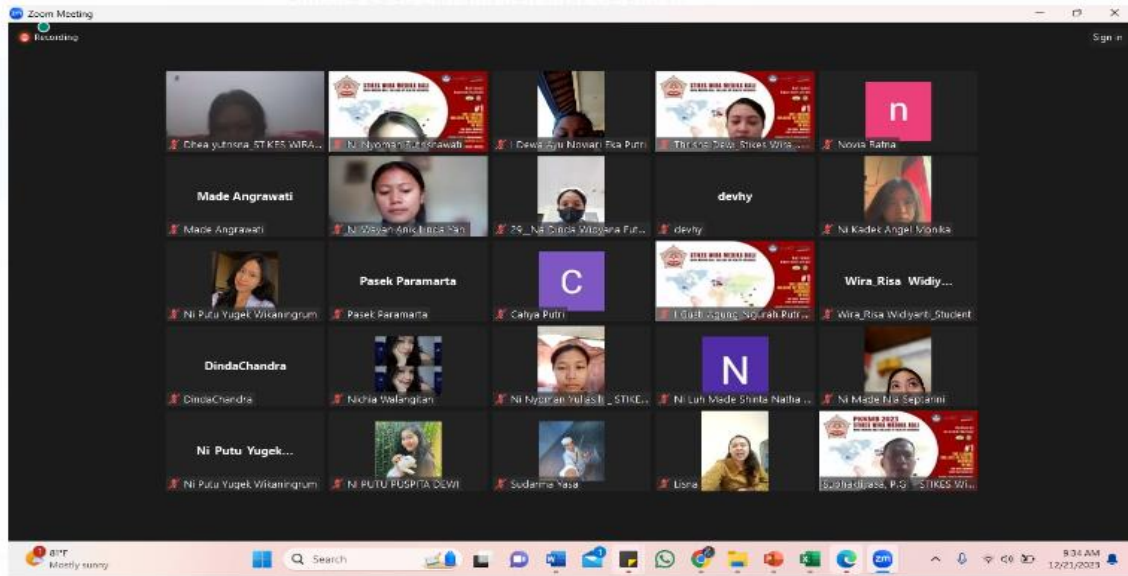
Zoom Meeting

Recording

Sign in

Chea yutrisna_STIKES WIRA...

STIKES WIRA MEDIKA BALI

Ni Nyoman Putrisnawati

I Dewa Ayu Noviari Eka Putri

STIKES WIRA MEDIKA BALI

Thrisna Dewi_Stikes Wira...

n

Novia Ratna

Made Angrawati

Made Angrawati

Ni Wayan Anis Linda Pan...

29_Ni Cinda Widyana Put...

devhy

devhy

Ni Kadek Angel Monika

Ni Putu Yugek Wikaningrum

Pasek Paramarta

Pasek Paramarta

C

Cahya Putri

STIKES WIRA MEDIKA BALI

I Gusti Agung Ngurah Putr...

Wira_Risa Widiy...

Wira_Risa Widiyanti_Student

DindaChandra

DindaChandra

Nichia Walangitan

Ni Nyoman Yulasih_STIKE...

N

Ni Luh Made Shinta Natha...

Ni Made Nia Septarini

Ni Putu Yugek...

Ni Putu Yugek Wikaningrum

NI PUTU PUSPITA DEWI

Sudarma Yasa

Lisna

PKKMB 2023 STIKES WIRA MEDIKA BALI

Suhadipasa, P.G_STIKES Wi...

31°F
Mostly sunny

Search

9:34 AM
12/21/2023